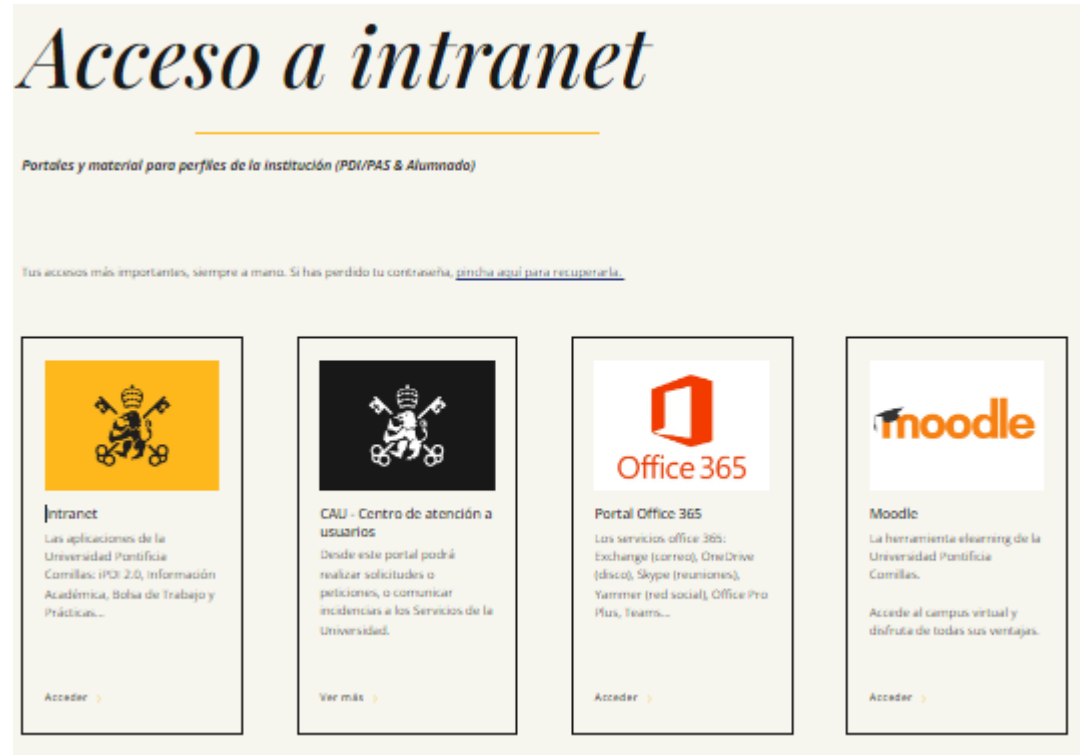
Acceso a intranet

Portales y material para perfiles de la institución (PDI/PAS & Alumnado)

Tus accesos más importantes, siempre a mano. Si has perdido tu contraseña, pincha aquí para recuperarla.

Intranet
Las aplicaciones de la Universidad Pontificia Comillas: iPDI 2.0, Información Académica, Bolsa de Trabajo y Prácticas...

Acceder

CAU - Centro de atención a usuarios
Desde este portal podrá realizar solicitudes o peticiones, o comunicar incidencias a los Servicios de la Universidad.

Ver más

Office 365
Portal Office 365
Los servicios office 365: Exchange (correo), OneDrive (disco), Skype (reuniones), Yammer (red social), Office Pro Plus, Teams...

Acceder

moodle
Moodle
La herramienta elearning de la Universidad Pontificia Comillas.

Accede al campus virtual y disfruta de todas sus ventajas.

Acceder